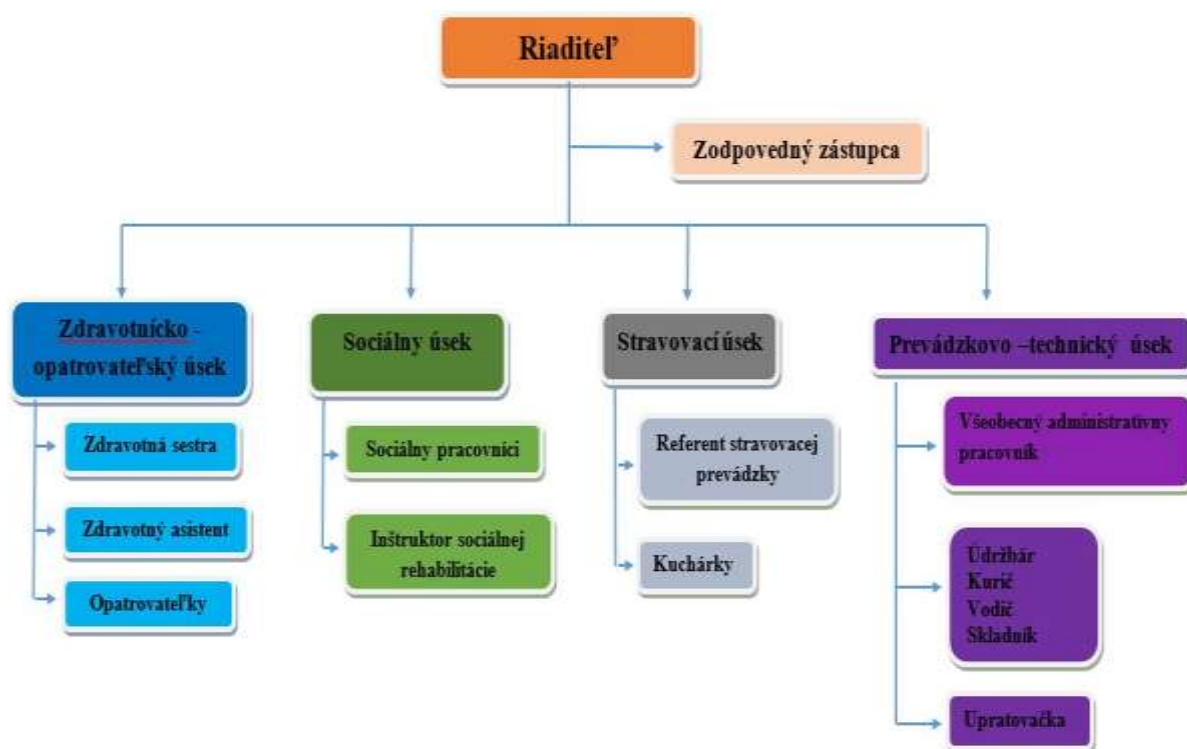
Riaditeľ

Zodpovedný zástupca

Zdravotnícko - opatrovateľský úsek

Zdravotná sestra

Zdravotný asistent

Opatrovateľky

Sociálny úsek

Sociálny pracovníci

Inštruktor sociálnej rehabilitácie

Stravovací úsek

Referent stravovacej prevádzky

Kuchárky

Prevádzkovo –technický úsek

Všeobecný administratívny pracovník

Údržbár
Kurič
Vodič
Skladník

Upratovačka